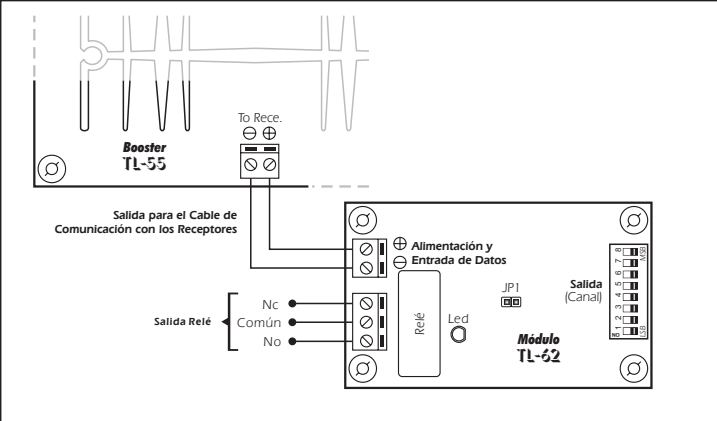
To Rece.
$\ominus$ $\oplus$

Booster
TL-55

Salida para el Cable de Comunicación con los Receptores

$\oplus$ Alimentación y
$\ominus$ Entrada de Datos

Salida
(Canal)

8 7 6 5 4 3 2 1
MSB
LSB
NG

JP1

Salida Relé

Nc
Común
No

Relé

Led

Módulo
TL-62